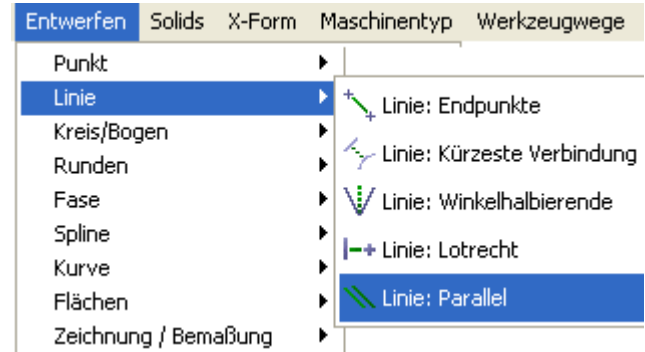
Entwerfen Solids X-Form Maschinentyp Werkzeugwege

Punkt
Linie
Kreis/Bogen
Runden
Fase
Spline
Kurve
Flächen
Zeichnung / Bemaßung

Linie: Endpunkte
Linie: Kürzeste Verbindung
Linie: Winkelhalbierende
Linie: Lotrecht
Linie: Parallel